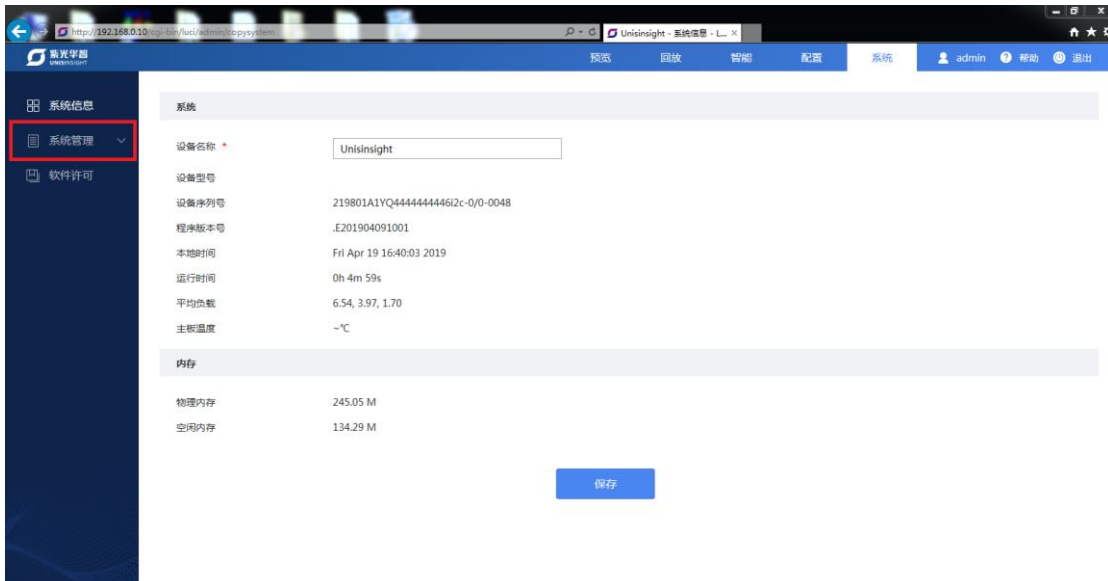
http://192.168.0.10/cgi-bin/luci/admin/copysystem
Unisinsight - 系统信息 - L...

紫光华智
UNISINSIGHT

预览 回放 智能 配置 系统

admin 帮助 退出

系统信息
系统管理
软件许可

系统

设备名称 *
Unisinsight

设备型号

设备序列号
219801A1YQ4444444446i2c-0/0-0048

程序版本号
.E201904091001

本地时间
Fri Apr 19 16:40:03 2019

运行时间
0h 4m 59s

平均负载
6.54, 3.97, 1.70

主板温度
~℃

内存

物理内存
245.05 M

空闲内存
134.29 M

保存